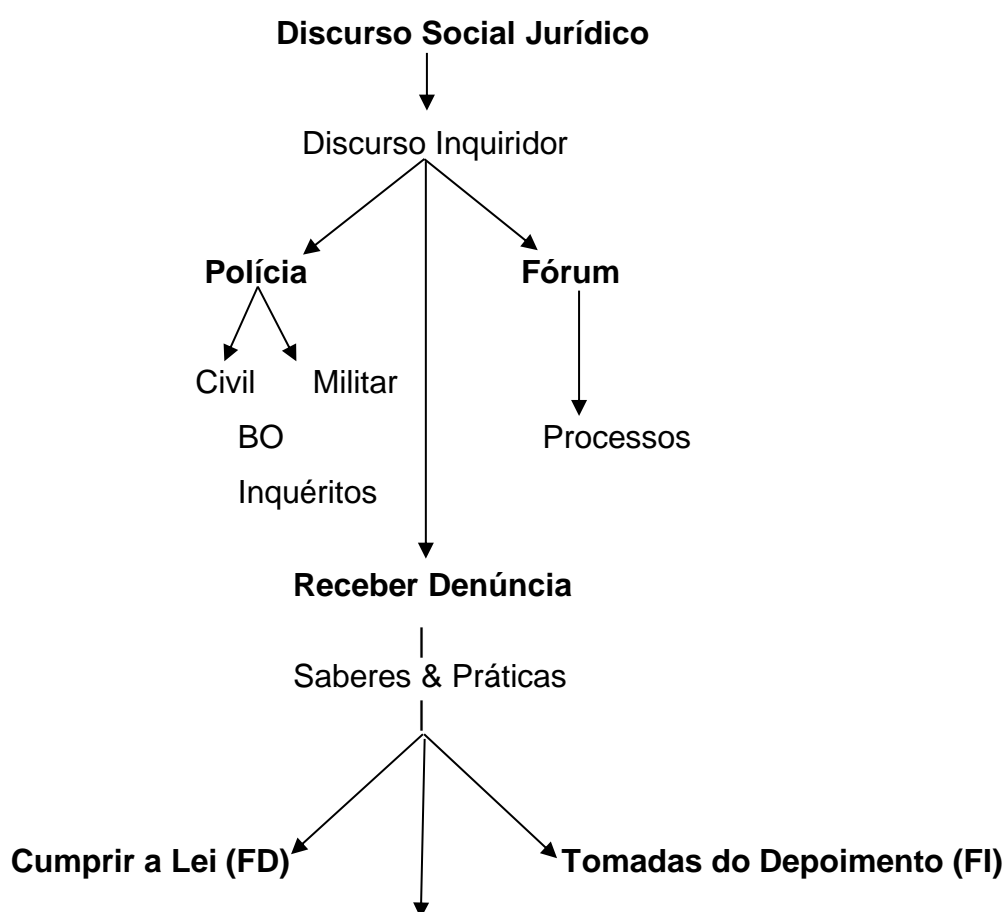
**Discurso Social Jurídico**

Discurso Inquiridor

**Polícia**

Civil Militar

BO

Inquéritos

**Fórum**

Processos

**Receber Denúncia**

Saberes & Práticas

**Cumprir a Lei (FD)**

**Tomadas do Depoimento (FI)**